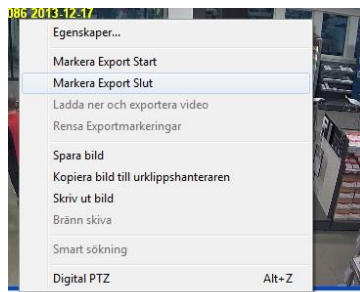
086 2013-12-17

Egenskaper...

Markera Export Start
Markera Export Slut
Ladda ner och exportera video
Rensa Exportmarkeringar

Spara bild
Kopiera bild till urklippshanteraren
Skriv ut bild
Bränn skiva

Smart sökning

Digital PTZ Alt+Z